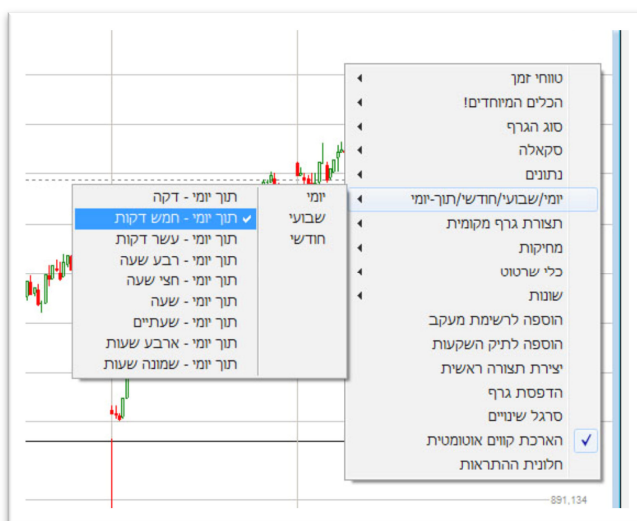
טווחי זמן
הכלים המיוחדים!
סוג הגרף
סקאלה
נתונים
יומי/שבועי/חודשי/תוך-יומי
תצורת גרף מקומית
מחיקות
כלי שרטוט
שונות
הוספה לרשימת מעקב
הוספה לתיק השקעות
יצירת תצורה ראשית
הדפסת גרף
סרגל שינויים
✓ הארכת קווים אוטומטית
חלונית ההתראות

יומי
שבועי
חודשי

תוך יומי - דקה
✓ תוך יומי - חמש דקות
תוך יומי - עשר דקות
תוך יומי - רבע שעה
תוך יומי - חצי שעה
תוך יומי - שעה
תוך יומי - שעתיים
תוך יומי - ארבע שעות
תוך יומי - שמונה שעות

891,134